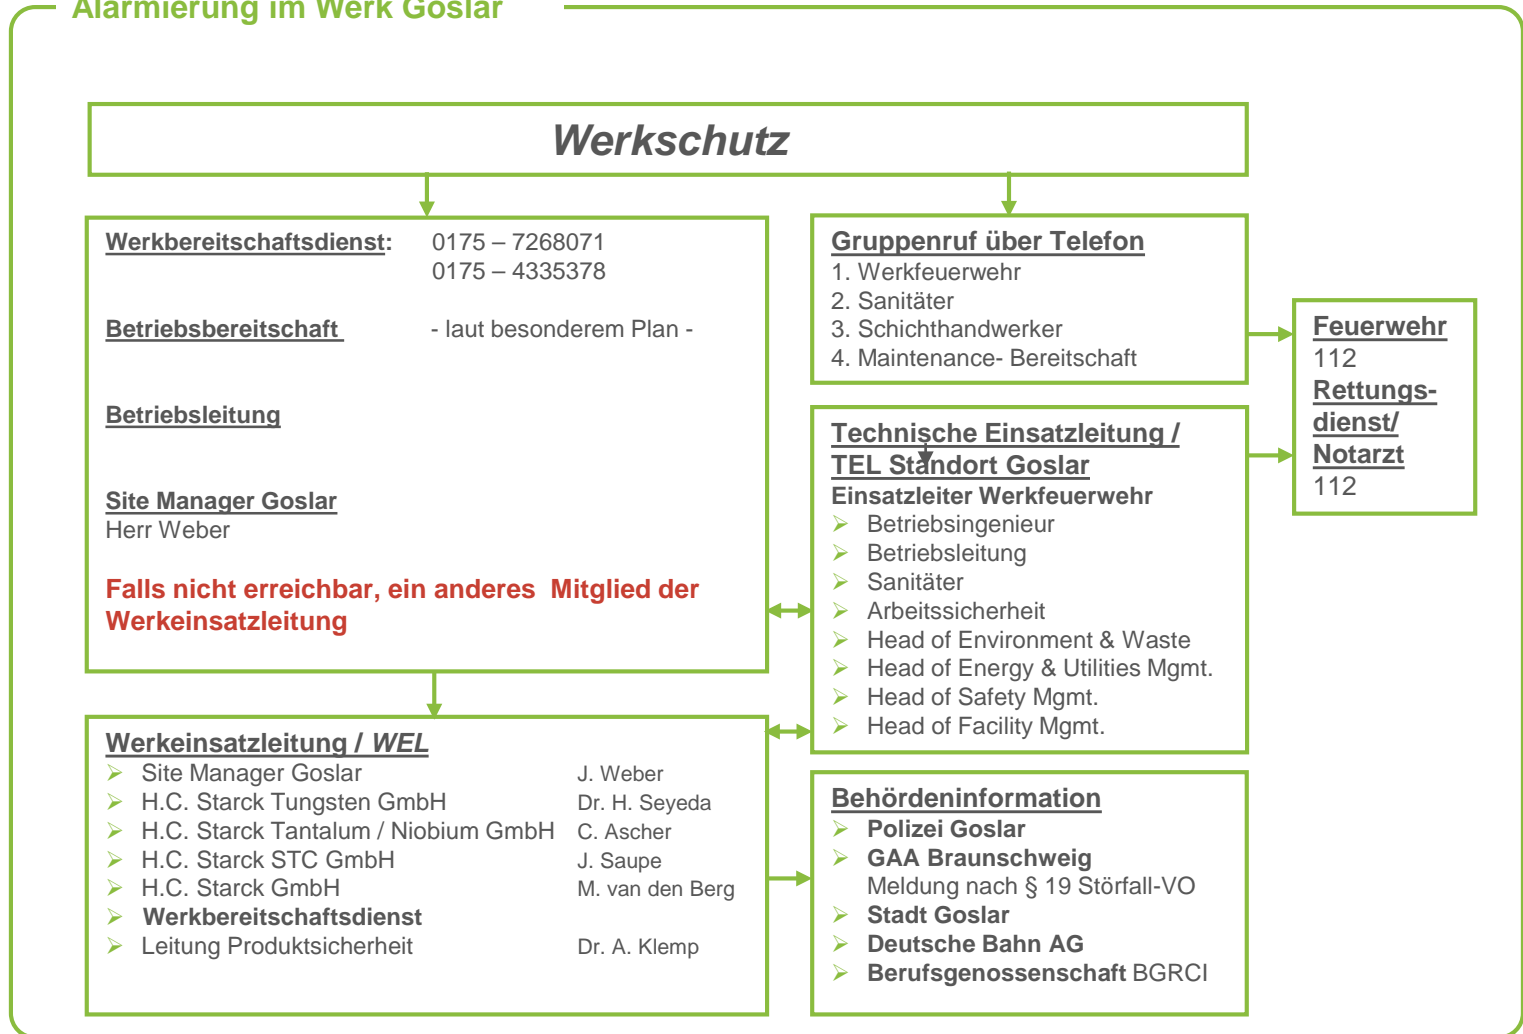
Alarmierung im Werk Goslar

Werkschutz

Werkbereitschaftsdienst: 0175 – 7268071
0175 – 4335378

Betriebsbereitschaft - laut besonderem Plan -

Betriebsleitung

Site Manager Goslar
Herr Weber

Falls nicht erreichbar, ein anderes Mitglied der Werkeinsatzleitung

Gruppenruf über Telefon
1. Werkfeuerwehr
2. Sanitäter
3. Schichthandwerker
4. Maintenance- Bereitschaft

Feuerwehr
112
Rettungsdienst/
Notarzt
112

Technische Einsatzleitung /
TEL Standort Goslar
Einsatzleiter Werkfeuerwehr
➢ Betriebsingenieur
➢ Betriebsleitung
➢ Sanitäter
➢ Arbeitssicherheit
➢ Head of Environment & Waste
➢ Head of Energy & Utilities Mgmt.
➢ Head of Safety Mgmt.
➢ Head of Facility Mgmt.

Werkeinsatzleitung / WEL
➢ Site Manager Goslar J. Weber
➢ H.C. Starck Tungsten GmbH Dr. H. Seyeda
➢ H.C. Starck Tantalum / Niobium GmbH C. Ascher
➢ H.C. Starck STC GmbH J. Saupe
➢ H.C. Starck GmbH M. van den Berg
➢ Werkbereitschaftsdienst
➢ Leitung Produktsicherheit Dr. A. Klemp

Behördeninformation
➢ Polizei Goslar
➢ GAA Braunschweig
Meldung nach § 19 Störfall-VO
➢ Stadt Goslar
➢ Deutsche Bahn AG
➢ Berufsgenossenschaft BGRCI